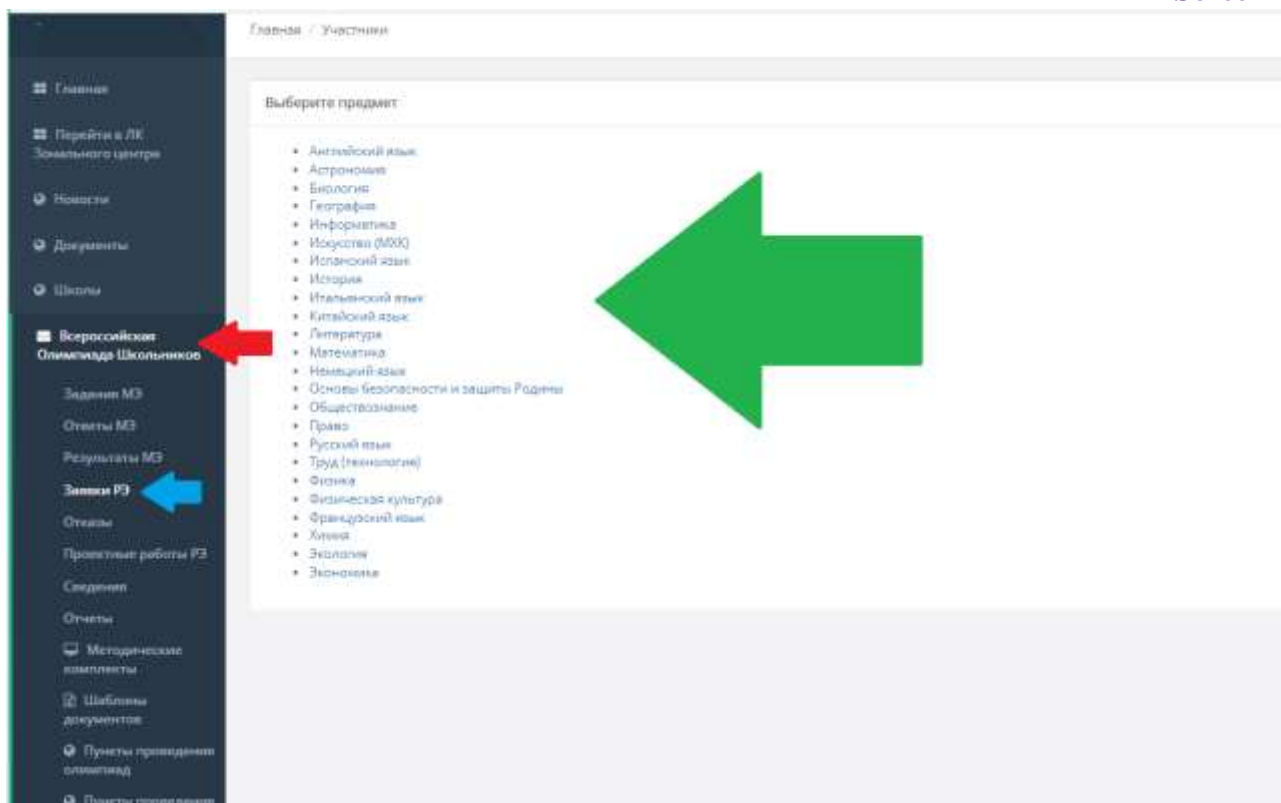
Главная

Перейти в ЛК Зонального центра

Новости

Документы

Школы

Всероссийская Олимпиада Школьников

Задания МЭ

Ответы МЭ

Результаты МЭ

Заявки РЭ

Отказы

Проектные работы РЭ

Сведения

Отчеты

Методические комплекты

Шаблоны документов

Пункты проведения олимпиад

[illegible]

Главная / Участники

Выберите предмет

- Английский язык
- Астрономия
- Биология
- География
- Информатика
- Искусство (МХК)
- Испанский язык
- История
- Итальянский язык
- Китайский язык
- Литература
- Математика
- Немецкий язык
- Основы безопасности и защиты Родины
- Обществознание
- Право
- Русский язык
- Труд (технология)
- Физика
- Физическая культура
- Французский язык
- Химия
- Экология
- Экономика